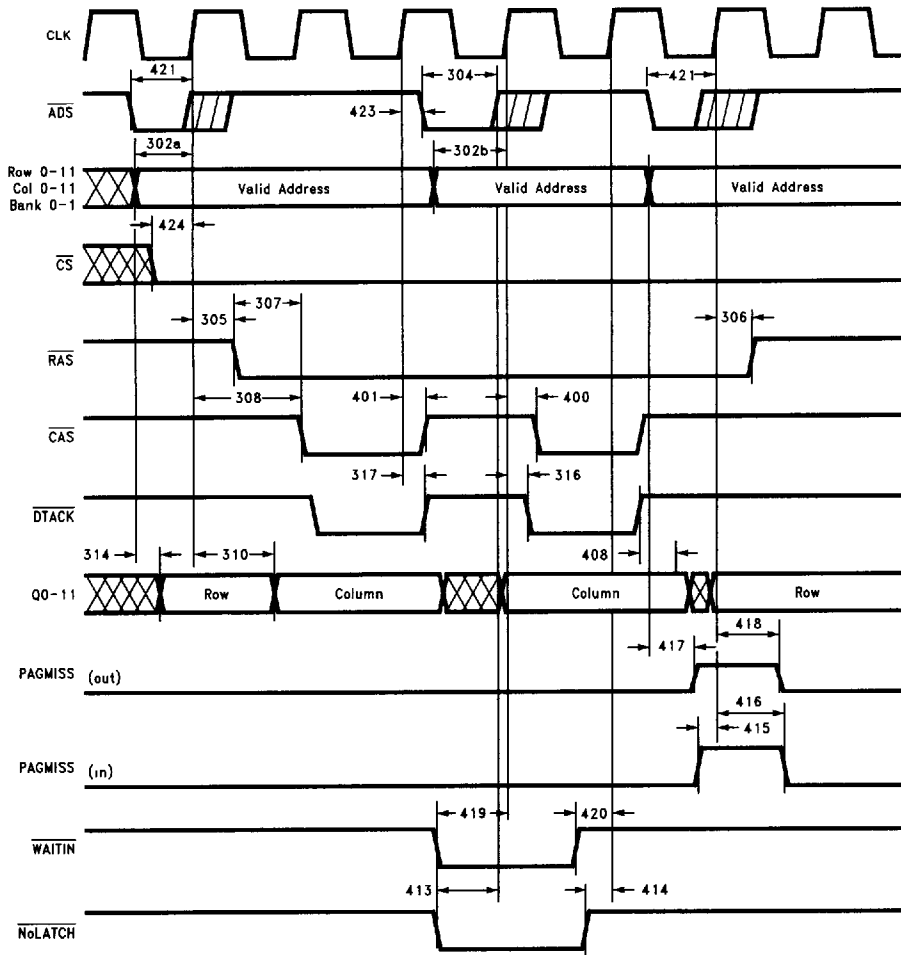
CLK

421

304

421

$\overline{ADS}$

423

302a

302b

Row 0-11
Col 0-11
Bank 0-1

Valid Address

Valid Address

Valid Address

424

$\overline{CS}$

305

307

306

$\overline{RAS}$

308

401

400

$\overline{CAS}$

317

316

$\overline{DTACK}$

314

310

408

Q0-11

Row

Column

Column

Row

417

418

PAGMISS (out)

416

415

PAGMISS (in)

419

420

$\overline{WAITIN}$

413

414

$\overline{NoLATCH}$